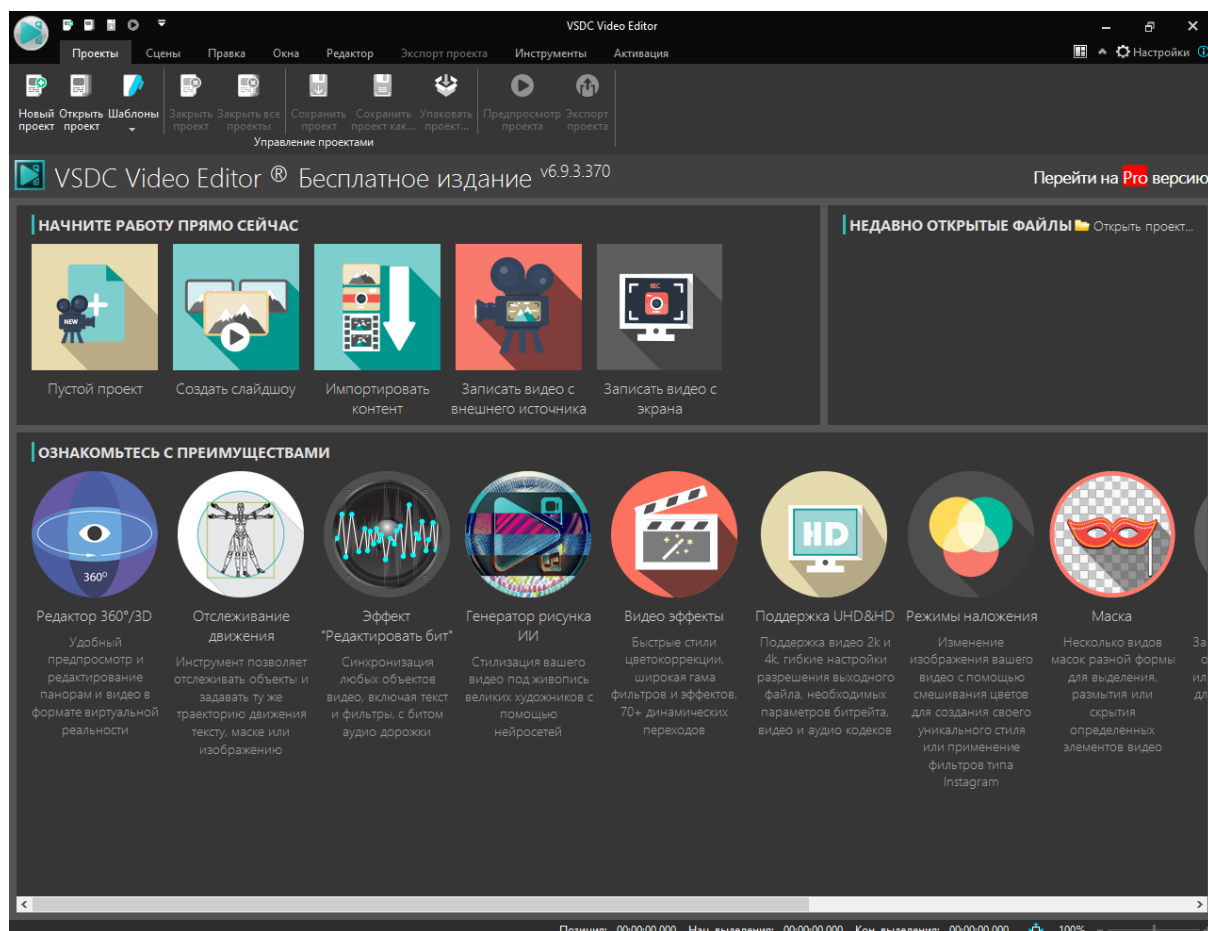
VSDC Video Editor

Проекты Сцены Правка Окна Редактор Экспорт проекта Инструменты Активация

Настройки

Новый проект Открыть проект Шаблоны Закрыть проект Закрыть все проекты Сохранить проект Сохранить проект как... Упаковать проект... Предпросмотр проекта Экспорт проекта

Управление проектами

VSDC Video Editor ® Бесплатное издание v6.9.3.370

Перейти на Pro версию

НАЧНИТЕ РАБОТУ ПРЯМО СЕЙЧАС

NEW

Пустой проект

Создать слайдшоу

Импортировать контент

Записать видео с внешнего источника

REC

Записать видео с экрана

НЕДАВНО ОТКРЫТЫЕ ФАЙЛЫ Открыть проект...

ОЗНАКОМЬТЕСЬ С ПРЕИМУЩЕСТВАМИ

360°

Редактор 360°/3D

Удобный предпросмотр и редактирование панорам и видео в формате виртуальной реальности

Отслеживание движения

Инструмент позволяет отслеживать объекты и задавать ту же траекторию движения тексту, маске или изображению

Эффект "Редактировать бит"

Синхронизация любых объектов видео, включая текст и фильтры, с битом аудио дорожки

Генератор рисунка ИИ

Стилизация вашего видео под живопись великих художников с помощью нейросетей

Видео эффекты

Быстрые стили цветокоррекции, широкая гама фильтров и эффектов, 70+ динамических переходов

HD

Поддержка UHD&HD

Поддержка видео 2k и 4k, гибкие настройки разрешения выходного файла, необходимых параметров битрейта, видео и аудио кодеков

Режимы наложения

Изменение изображения вашего видео с помощью смешивания цветов для создания своего уникального стиля или применение фильтров типа Instagram

Маска

Несколько видов масок разной формы для выделения, размытия или скрытия определенных элементов видео

Позиция: 00:00:00.000 Нач. выделения: 00:00:00.000 Кон. выделения: 00:00:00.000 100%